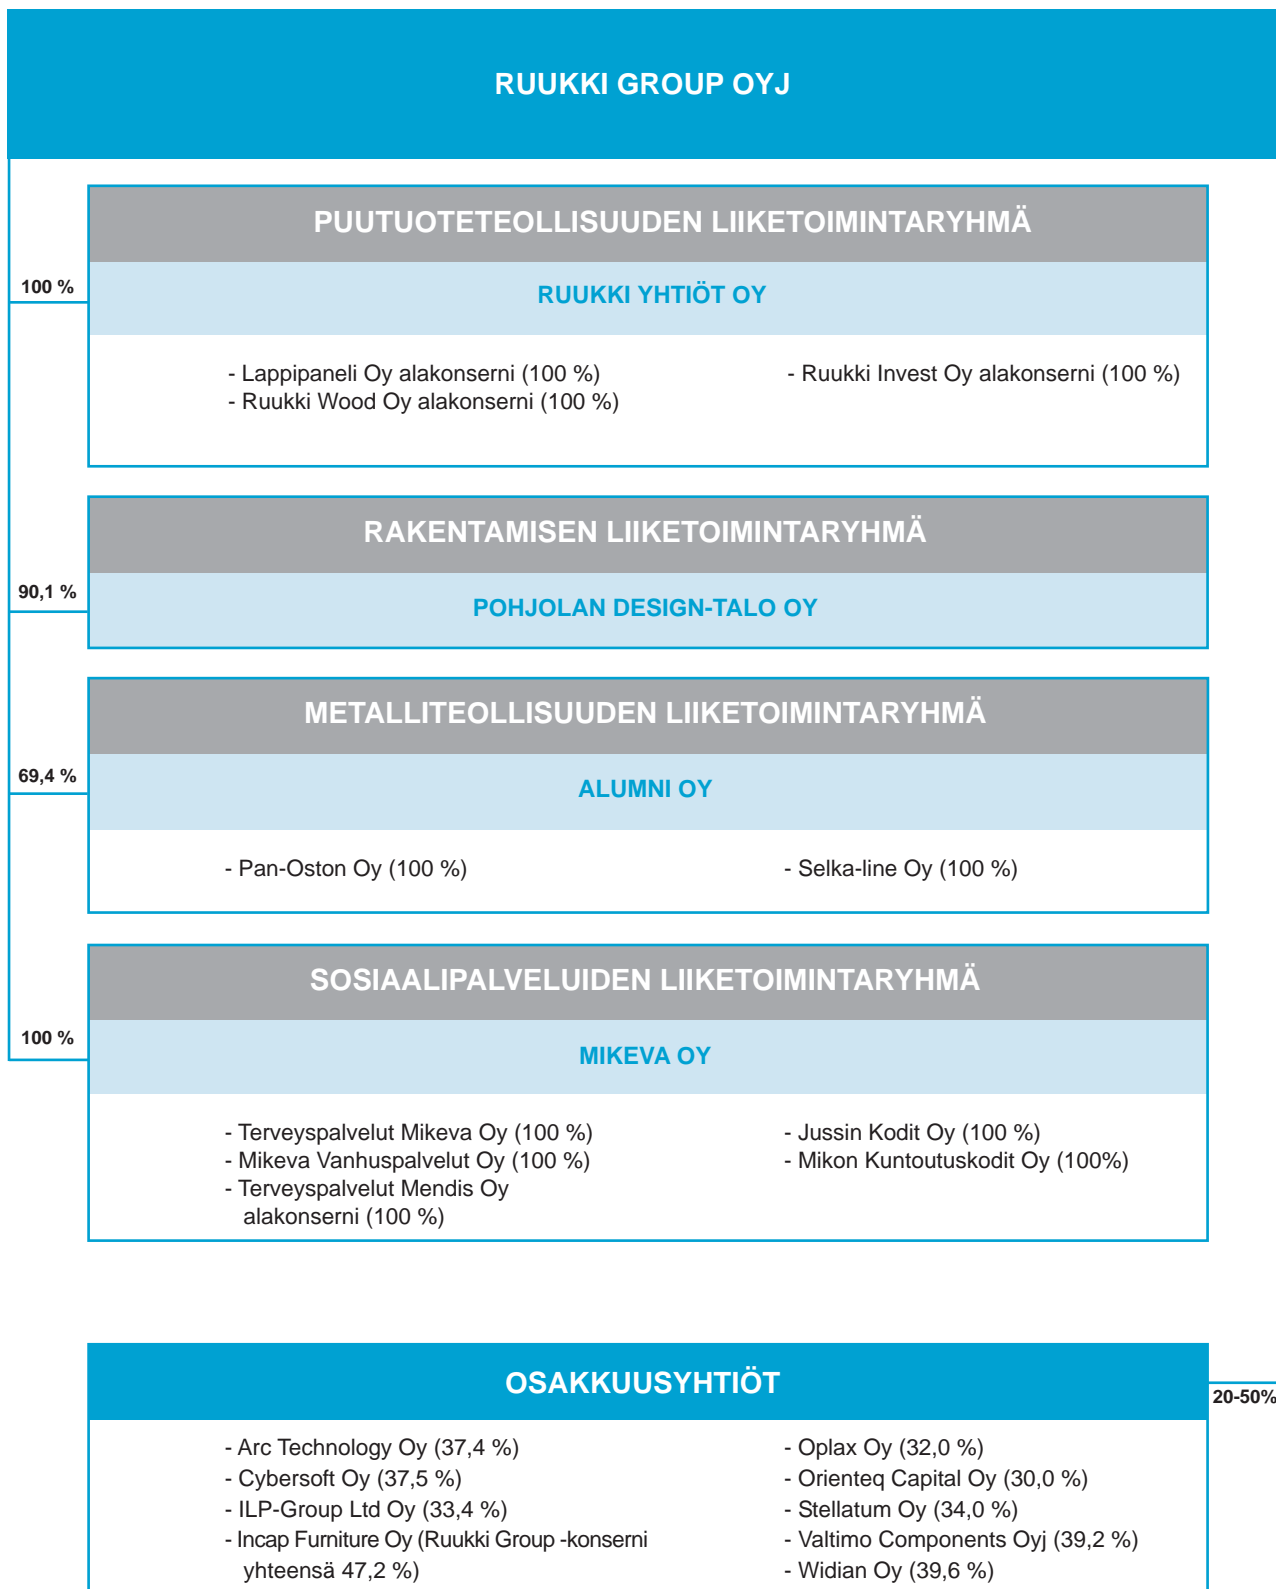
RUUKKI GROUP OYJ

100 %

PUUTUOTETEOLLISUUDEN LIIKETOIMINTARYHMÄ

RUUKKI YHTIÖT OY

- Lappipaneli Oy alakonserni (100 %)
- Ruukki Wood Oy alakonserni (100 %)

- Ruukki Invest Oy alakonserni (100 %)

90,1 %

RAKENTAMISEN LIIKETOIMINTARYHMÄ

POHJOLAN DESIGN-TALO OY

69,4 %

METALLITEOLLISUUDEN LIIKETOIMINTARYHMÄ

ALUMNI OY

- Pan-Oston Oy (100 %)

- Selka-line Oy (100 %)

100 %

SOSIAALIPALVELUIDEN LIIKETOIMINTARYHMÄ

MIKEVA OY

- Terveyspalvelut Mikeva Oy (100 %)
- Mikeva Vanhuspalvelut Oy (100 %)
- Terveyspalvelut Mendis Oy alakonserni (100 %)

- Jussin Kodit Oy (100 %)
- Mikon Kuntoutuskodit Oy (100%)

OSAKKUUSYHTIÖT

20-50%

- Arc Technology Oy (37,4 %)
- Cybersoft Oy (37,5 %)
- ILP-Group Ltd Oy (33,4 %)
- Incap Furniture Oy (Ruukki Group -konserni yhteensä 47,2 %)

- Oplax Oy (32,0 %)
- Orienteq Capital Oy (30,0 %)
- Stellatum Oy (34,0 %)
- Valtimo Components Oyj (39,2 %)
- Widian Oy (39,6 %)